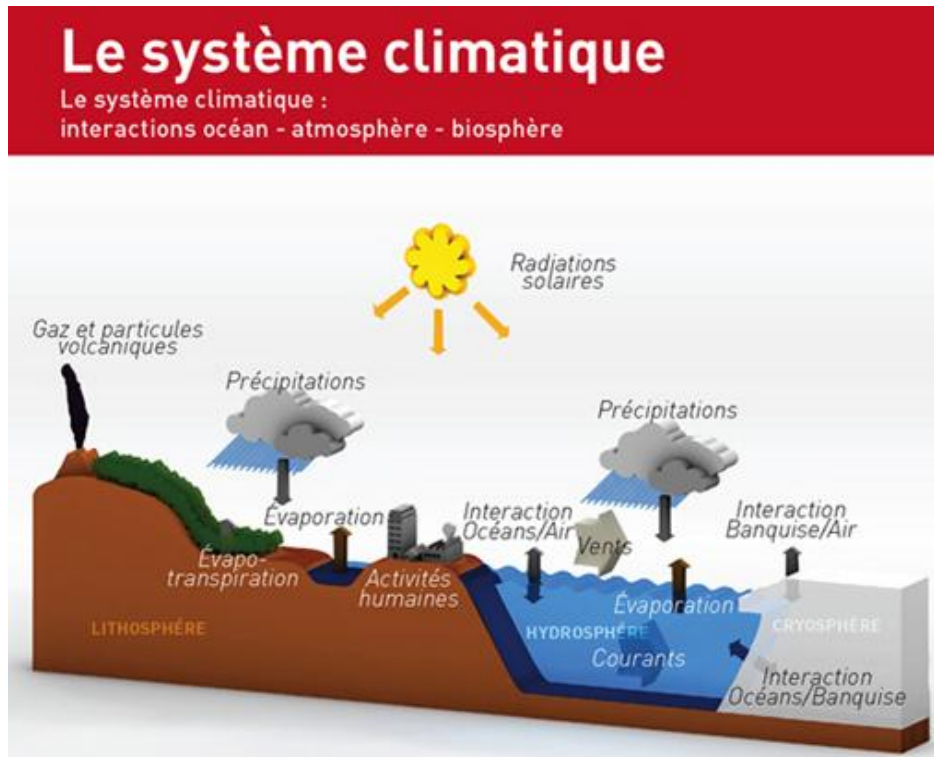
Le système climatique

Le système climatique : interactions océan - atmosphère - biosphère

Radiations solaires

Gaz et particules volcaniques

Précipitations

Précipitations

Évaporation

Évapotranspiration

Activités humaines

Interaction Océans/Air

Vents

Interaction Banquise/Air

Évaporation

LITHOSPHÈRE

HYDROSPHÈRE

CRYOSPHÈRE

Courants

Interaction Océans/Banquise